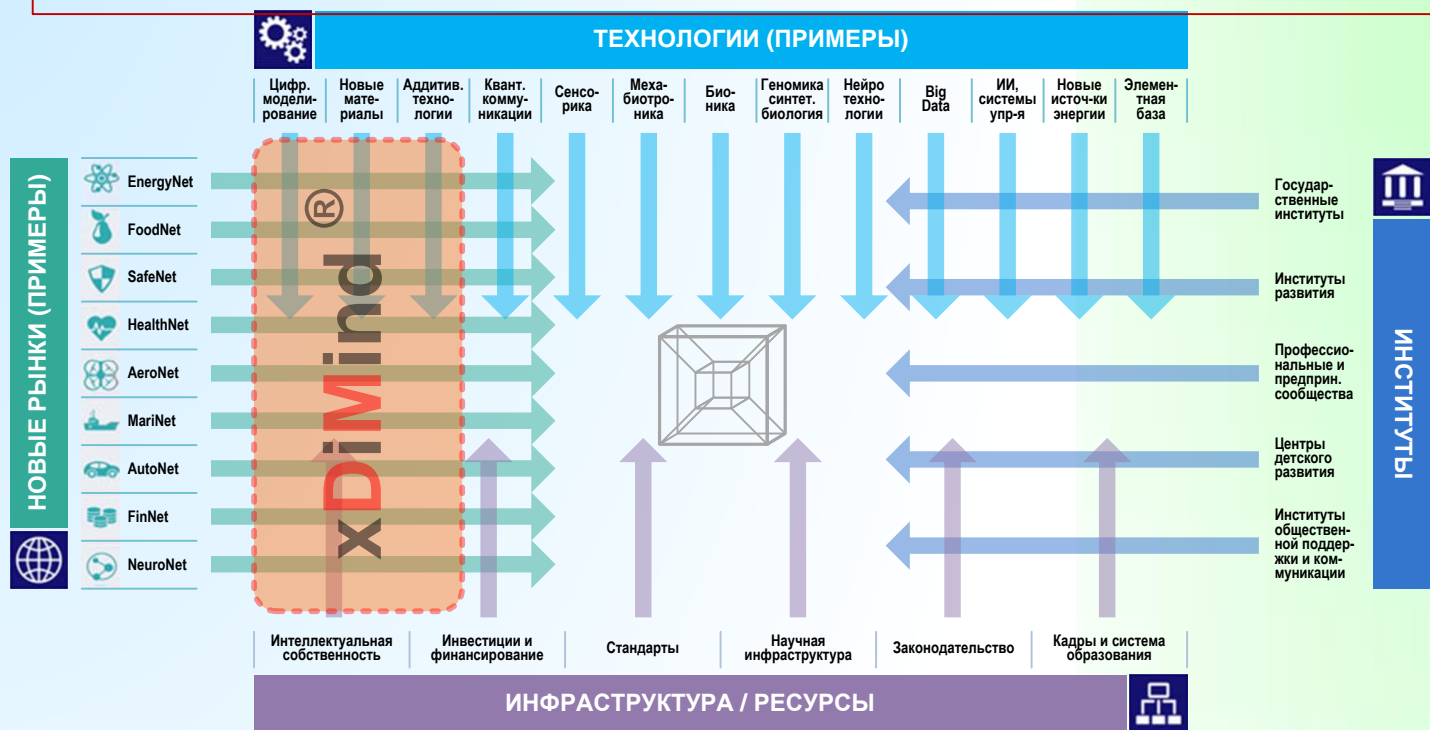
ТЕХНОЛОГИИ (ПРИМЕРЫ)

| Цифр. моделирование | Новые материалы | Аддитив. технологии | Квант. коммуникации | Сенсорика | Мехабиотроника | Бионика | Геномика синтет. биология | Нейро технологии | Big Data | ИИ, системы упр-я | Новые источ-ки энергии | Элементная база |
|---|---|---|---|---|---|---|---|---|---|---|---|---|

НОВЫЕ РЫНКИ (ПРИМЕРЫ)

EnergyNet
FoodNet
SafeNet
HealthNet
AeroNet
MariNet
AutoNet
FinNet
NeuroNet

xDiMind®

Государственные институты
Институты развития
Профессиональные и предприн. сообщества
Центры детского развития
Институты общественной поддержки и коммуникации

ИНСТИТУТЫ

| Интеллектуальная собственность | Инвестиции и финансирование | Стандарты | Научная инфраструктура | Законодательство | Кадры и система образования |
|---|---|---|---|---|---|

ИНФРАСТРУКТУРА / РЕСУРСЫ